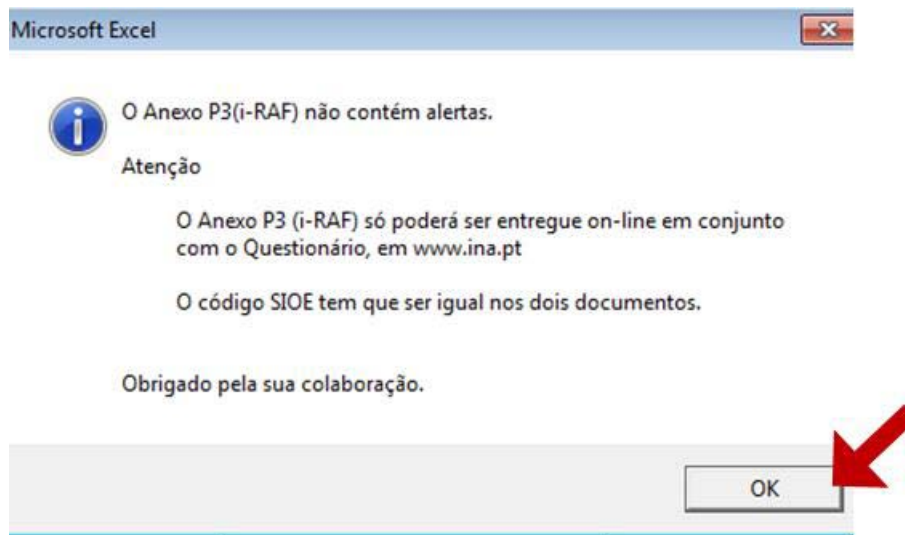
Microsoft Excel

O Anexo P3(i-RAF) não contém alertas.

Atenção

O Anexo P3 (i-RAF) só poderá ser entregue on-line em conjunto com o Questionário, em www.ina.pt

O código SIOE tem que ser igual nos dois documentos.

Obrigado pela sua colaboração.

OK